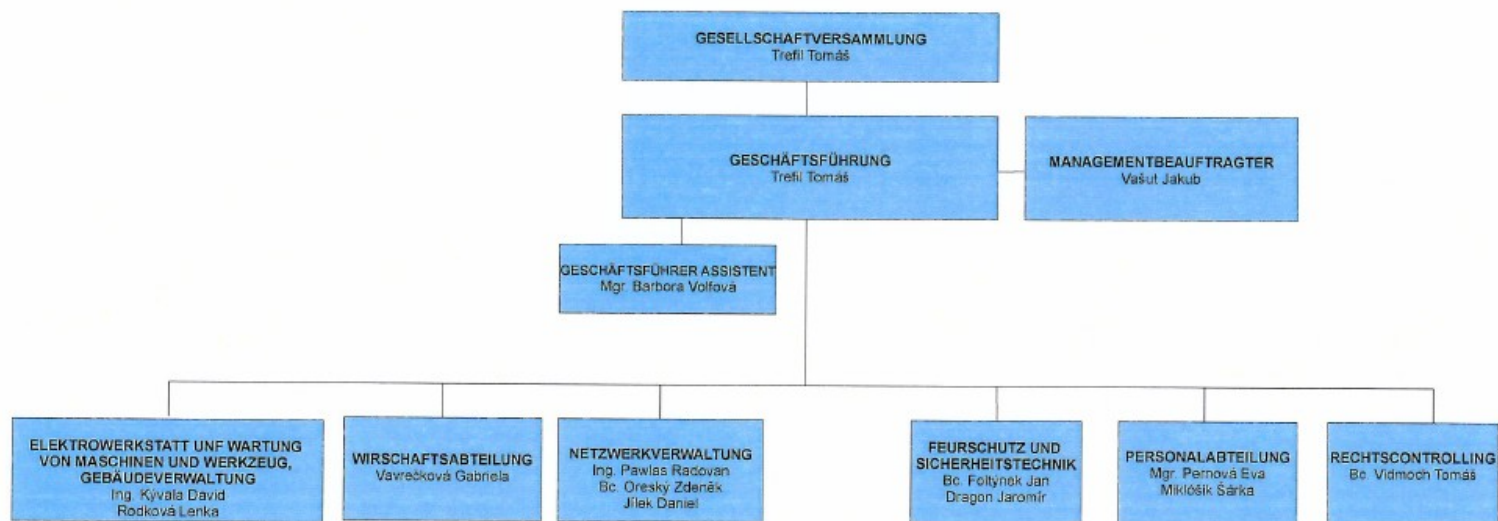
GESELLSCHAFTVERSAMMLUNG
Trefil Tomáš

GESCHÄFTSFÜHRUNG
Trefil Tomáš

MANAGEMENTBEAUFTRAGTER
Vašut Jakub

GESCHÄFTSFÜHRER ASSISTENT
Mgr. Barbora Volfová

ELEKTROWERKSTATT UNF WARTUNG VON MASCHINEN UND WERKZEUG, GEBÄUDEVERWALTUNG
Ing. Kývala David
Rodková Lenka

WIRSCHAFTSABTEILUNG
Vavrečková Gabriela

NETZWERKVERWALTUNG
Ing. Pawlas Radovan
Bc. Oreský Zdeněk
Jílek Daniel

FEURSCHUTZ UND SICHERHEITSTECHNIK
Bc. Foltýnek Jan
Dragon Jaromír

PERSONALABTEILUNG
Mgr. Pernová Eva
Miklóšik Šárka

RECHTSCONTROLLING
Bc. Vidmoch Tomáš